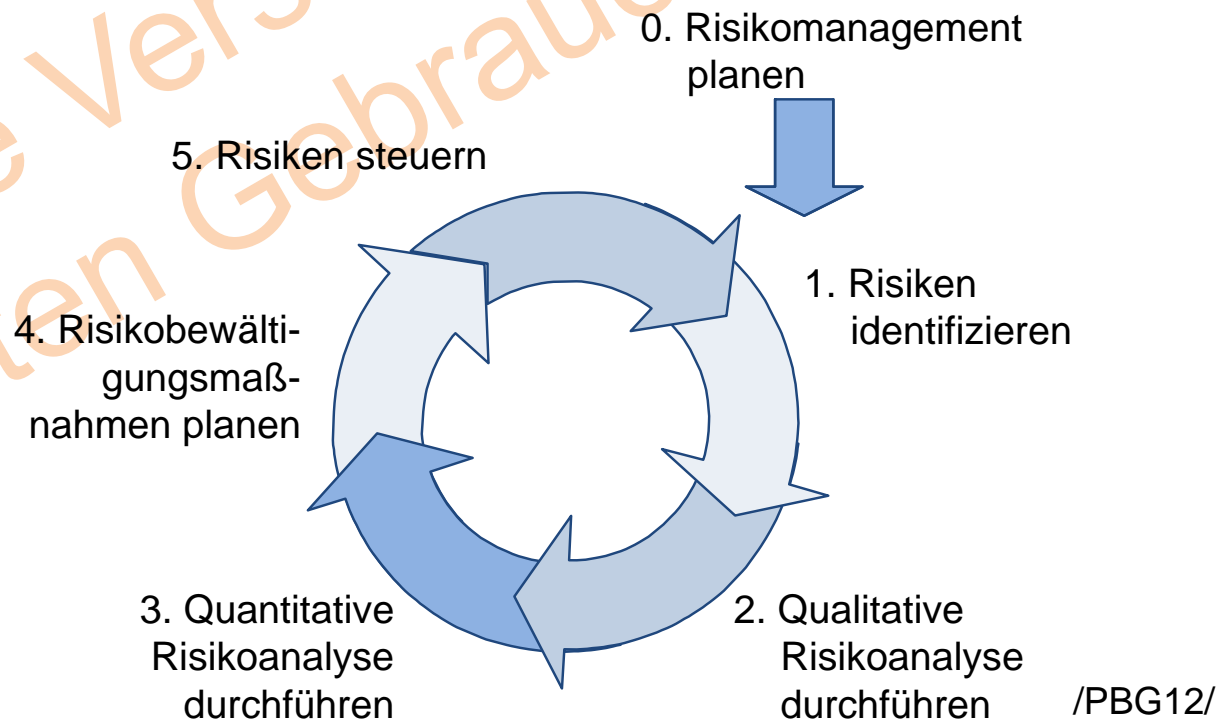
0. Risikomanagement planen

5. Risiken steuern

1. Risiken identifizieren

4. Risikobewältigungsmaßnahmen planen

3. Quantitative Risikoanalyse durchführen

2. Qualitative Risikoanalyse durchführen

/PBG12/

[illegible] Vers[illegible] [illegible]ten Gebrau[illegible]